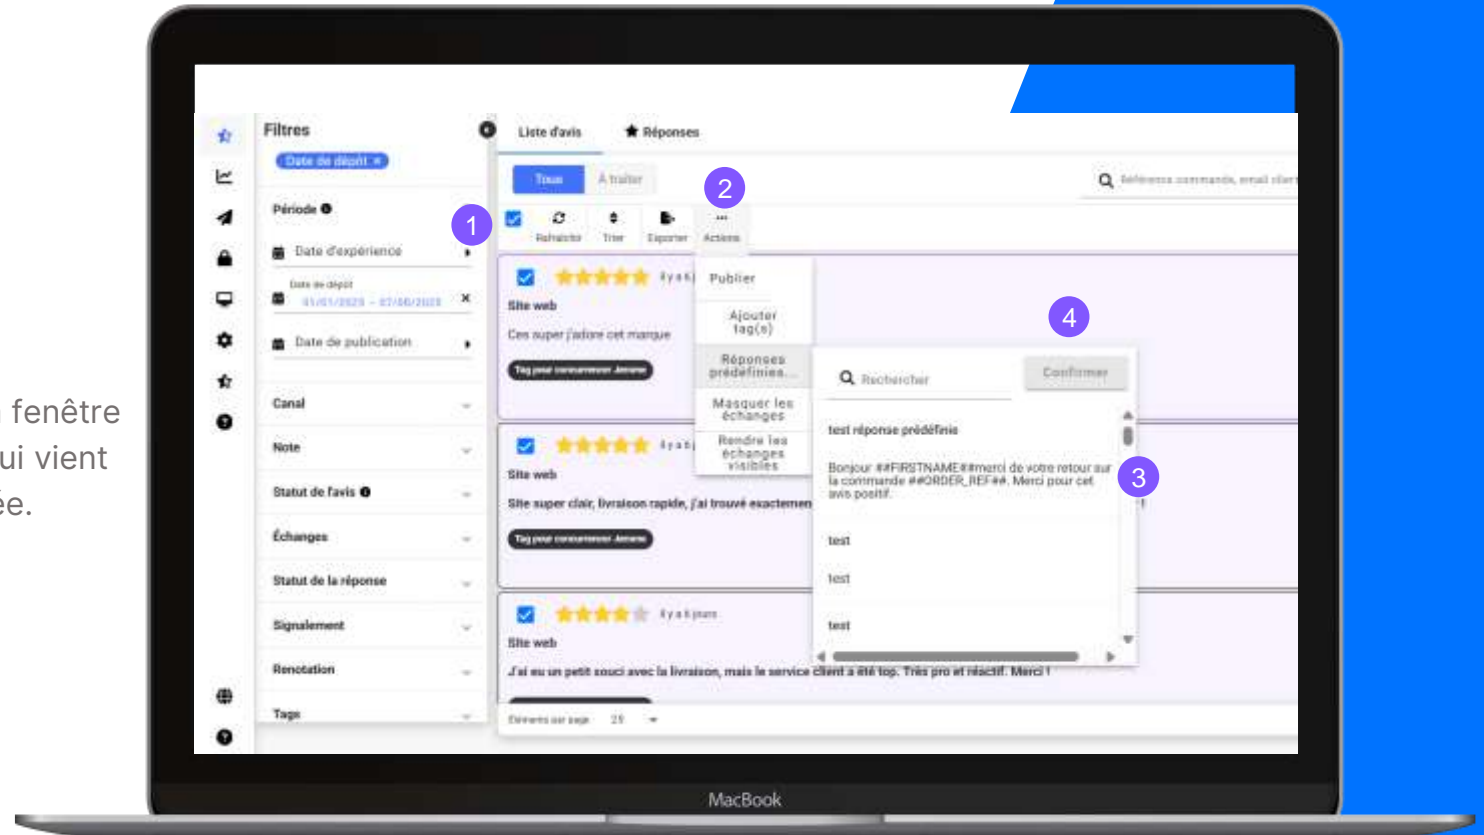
fenêtre
ui vient
ée.

Filtres
Date de dépôt ×
Période
Date d'expérience
Date de dépôt
01/01/2020 - 07/06/2020 ×
Date de publication
Canal
Note
Statut de l'avis
Échanges
Statut de la réponse
Signalement
Renotation
Tags

Liste d'avis
Réponses
Tous
À traiter
Référence commande, email client
1
2
Rafraîchir
Trier
Exporter
Actions
Publier
Ajouter tag(s)
Réponses prédéfinies...
Masquer les échanges
Rendre les échanges visibles
Il y a 6
Site web
Ces super j'adore cet marque
Tag pour commentaire Jeanne
Il y a 6
Site web
Site super clair, livraison rapide, j'ai trouvé exactemen
Tag pour commentaire Jeanne
Il y a 6 jours
Site web
J'ai eu un petit souci avec la livraison, mais le service client a été top. Très pro et réactif. Merci !
Éléments par page 25
4
Rechercher
Confirmer
test réponse prédéfinie
Bonjour ##FIRSTNAME##merci de votre retour sur la commande ##ORDER_REF##. Merci pour cet avis positif.
3
test
test
test

MacBook